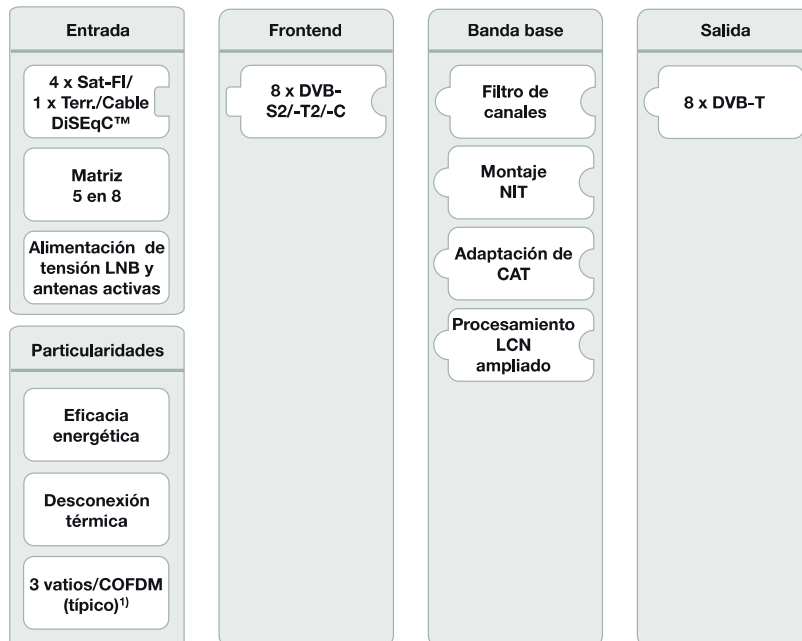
Entrada

4 x Sat-FI/ 1 x Terr./Cable DiSEqC™

Matriz 5 en 8

Alimentación de tensión LNB y antenas activas

Particularidades

Eficacia energética

Desconexión térmica

3 vatios/COFDM (típico)$^{1)}$

Frontend

8 x DVB-S2/-T2/-C

Banda base

Filtro de canales

Montaje NIT

Adaptación de CAT

Procesamiento LCN ampliado

Salida

8 x DVB-T